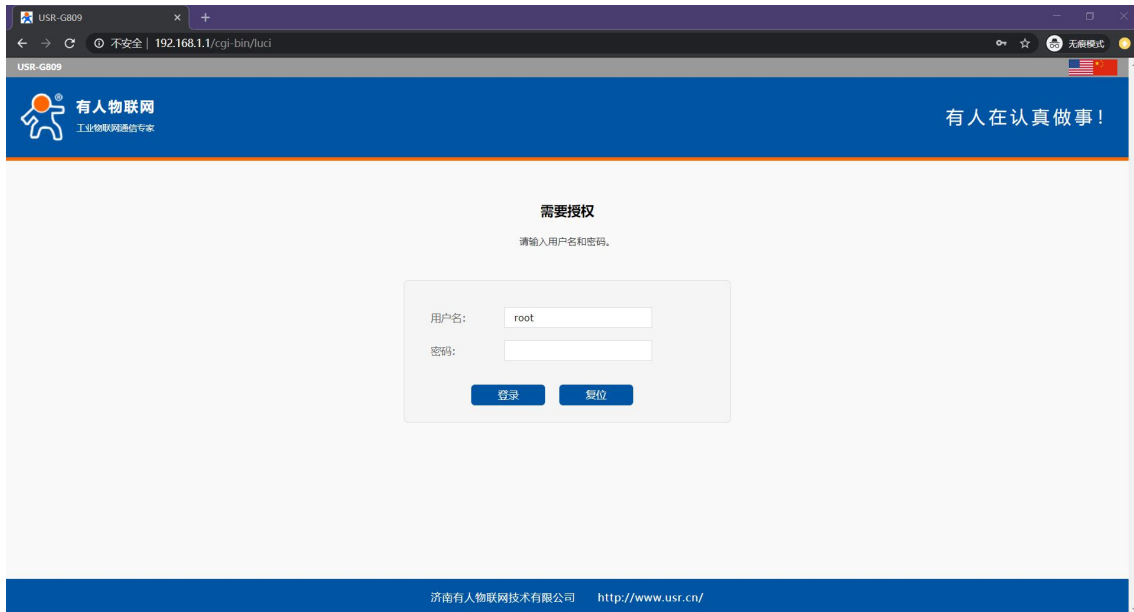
USR-G809

不安全 | 192.168.1.1/cgi-bin/luci

无痕模式

USR-G809

有人物联网
工业物联网通信专家

有人在认真做事!

需要授权

请输入用户名和密码。

用户名: root

密码:

登录 复位

济南有人物联网技术有限公司 http://www.usr.cn/